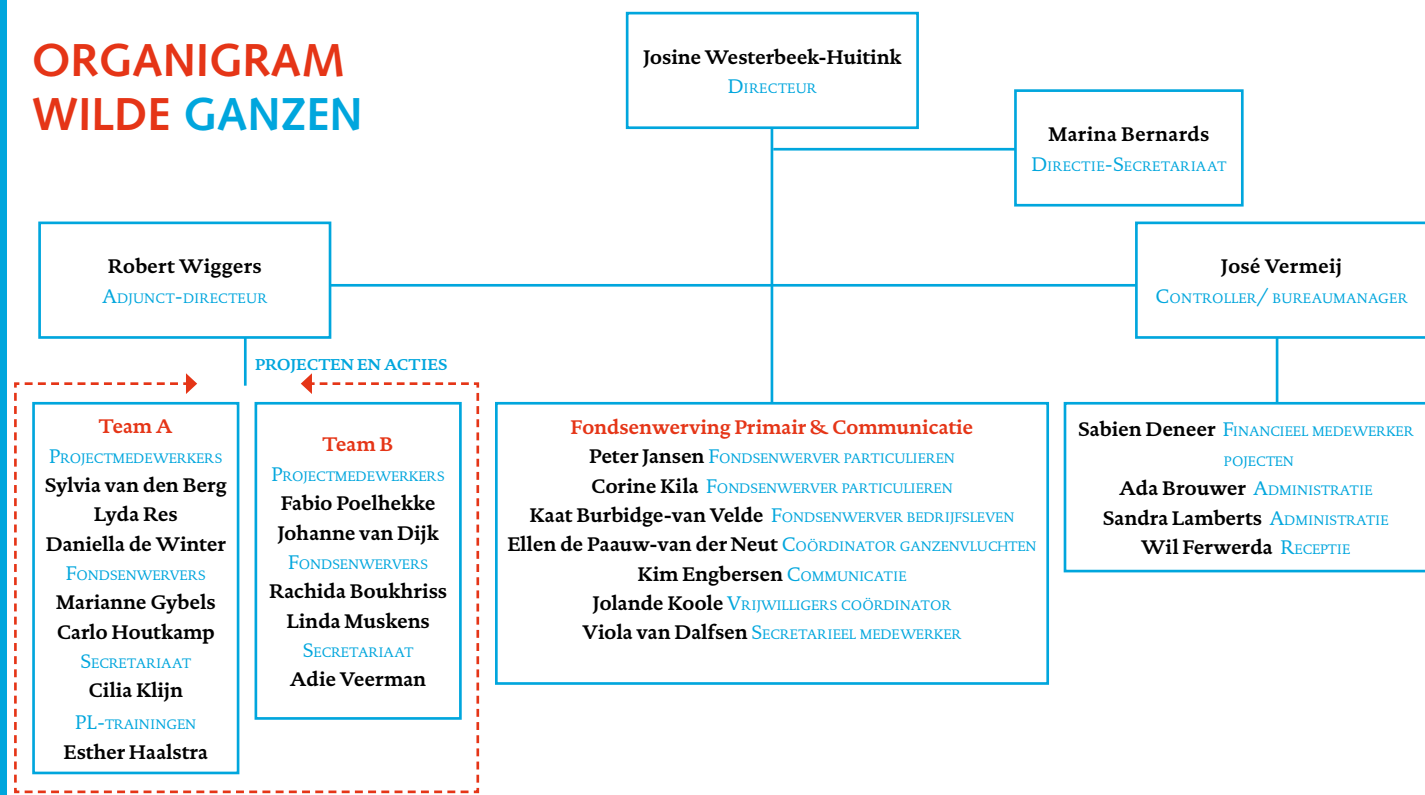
ORGANIGRAM
WILDE GANZEN

Josine Westerbeek-Huitink
Directeur

Marina Bernards
Directie-Secretariaat

Robert Wiggers
Adjunct-directeur

José Vermeij
Controller/ bureaumanager

PROJECTEN EN ACTIES

Team A
Projectmedewerkers
Sylvia van den Berg
Lyda Res
Daniella de Winter
Fondsenwervers
Marianne Gybels
Carlo Houtkamp
Secretariaat
Cilia Klijn
PL-trainingen
Esther Haalstra

Team B
Projectmedewerkers
Fabio Poelhekke
Johanne van Dijk
Fondsenwervers
Rachida Boukhriss
Linda Muskens
Secretariaat
Adie Veerman

Fondsenwerving Primair & Communicatie
Peter Jansen Fondsenwerver particulieren
Corine Kila Fondsenwerver particulieren
Kaat Burbidge-van Velde Fondsenwerver bedrijfsleven
Ellen de Paauw-van der Neut Coördinator ganzenvluchten
Kim Engbersen Communicatie
Jolande Koole Vrijwilligers coördinator
Viola van Dalfsen Secretarieel medewerker

Sabien Deneer Financieel medewerker pojecten
Ada Brouwer Administratie
Sandra Lamberts Administratie
Wil Ferwerda Receptie